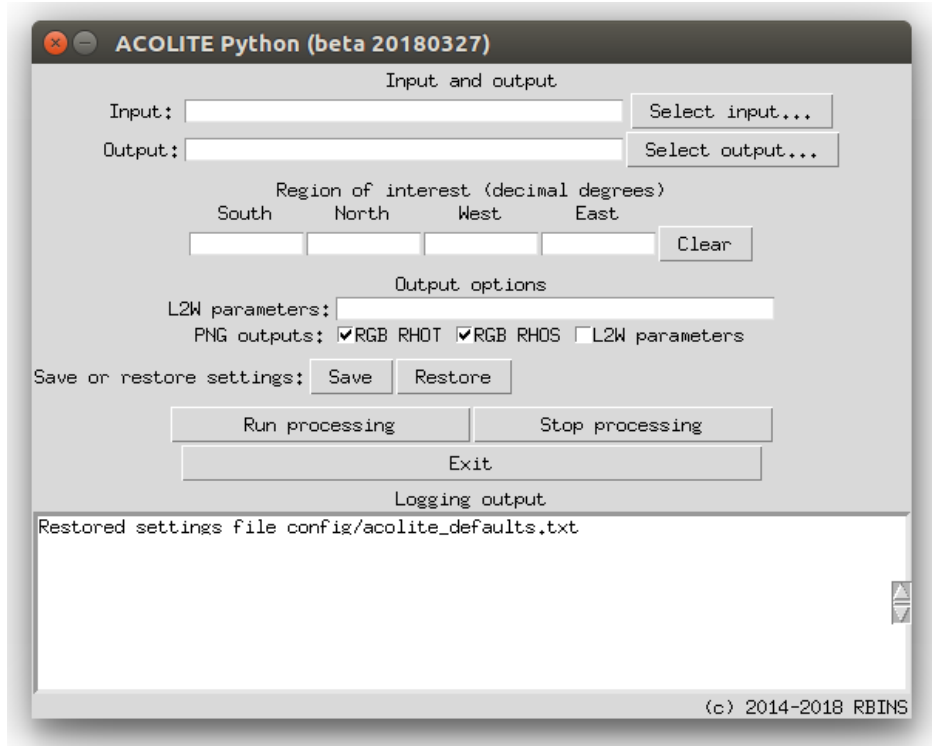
ACOLITE Python (beta 20180327)

Input and output

Input: Select input...

Output: Select output...

Region of interest (decimal degrees)

South North West East

Clear

Output options

L2W parameters:

PNG outputs: ☑RGB RHOT ☑RGB RHOS ☐L2W parameters

Save or restore settings: Save Restore

Run processing Stop processing

Exit

Logging output

Restored settings file config/acolite_defaults.txt

(c) 2014-2018 RBINS